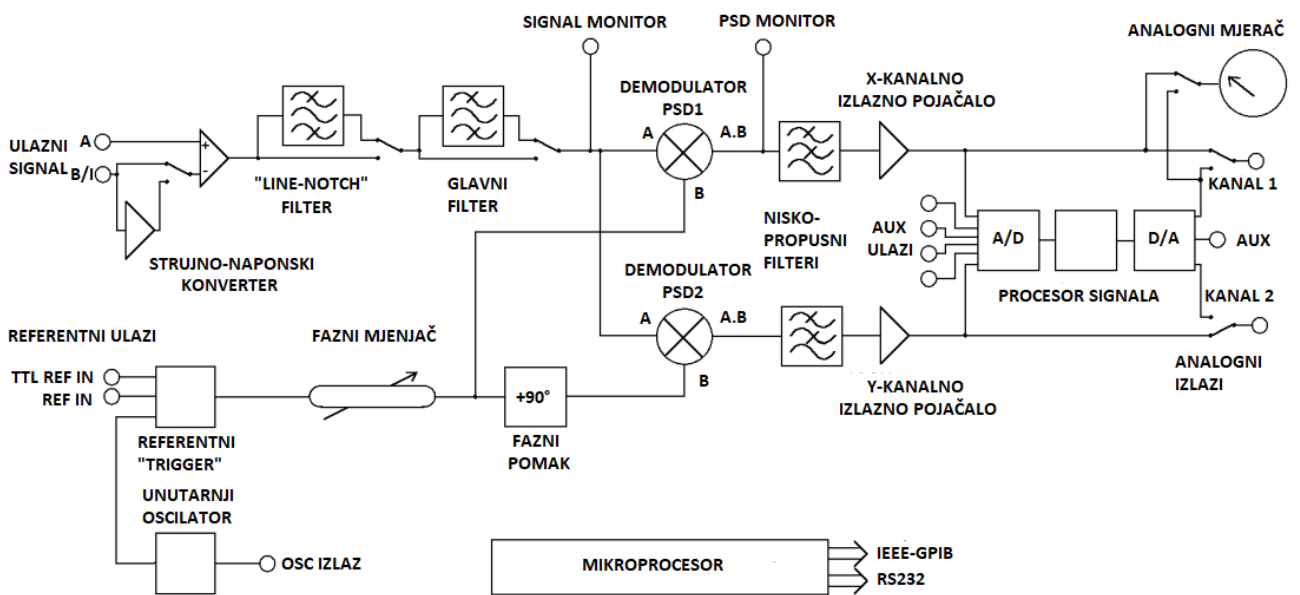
SIGNAL MONITOR

PSD MONITOR

ANALOGNI MJERAČ

ULAZNI SIGNAL

A

B/I

+

-

"LINE-NOTCH" FILTER

GLAVNI FILTER

DEMODULATOR PSD1

A

A.B

B

X-KANALNO IZLAZNO POJAČALO

KANAL 1

STRUJNO-NAPONSKI KONVERTER

NISKO-PROPUSNI FILTERI

AUX ULAZI

A/D

D/A

AUX

DEMODULATOR PSD2

PROCESOR SIGNALA

KANAL 2

REFERENTNI ULAZI

FAZNI MJENJAČ

A

A.B

ANALOGNI IZLAZI

TTL REF IN

REF IN

+90°

B

Y-KANALNO IZLAZNO POJAČALO

REFERENTNI "TRIGGER"

FAZNI POMAK

UNUTARNJI OSCILATOR

OSC IZLAZ

MIKROPROCESOR

IEEE-GPIB

RS232